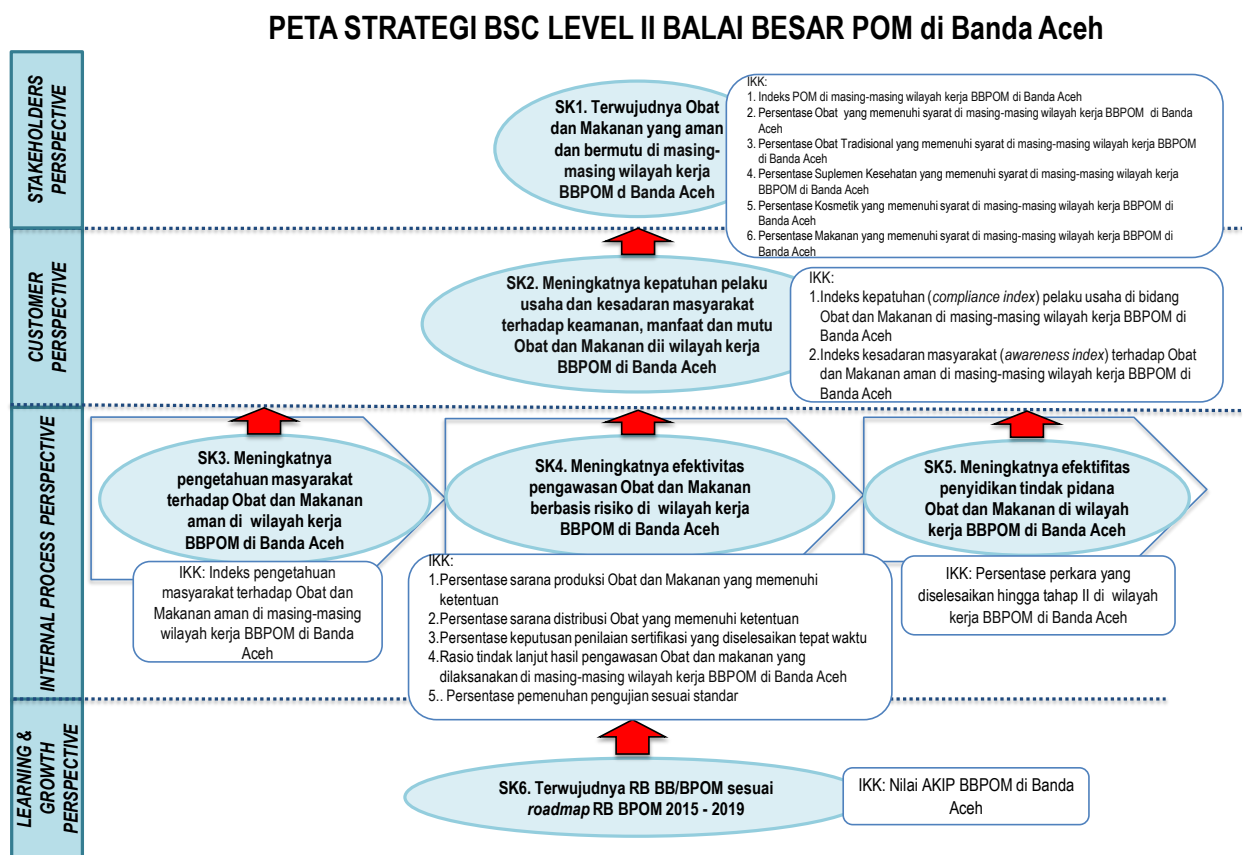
PETA STRATEGI BSC LEVEL II BALAI BESAR POM di Banda Aceh

STAKEHOLDERS PERSPECTIVE

SK1. Terwujudnya Obat dan Makanan yang aman dan bermutu di masing-masing wilayah kerja BBPOM d Banda Aceh

IKK:
1. Indeks POM di masing-masing wilayah kerja BBPOM di Banda Aceh
2. Persentase Obat yang memenuhi syarat di masing-masing wilayah kerja BBPOM di Banda Aceh
3. Persentase Obat Tradisional yang memenuhi syarat di masing-masing wilayah kerja BBPOM di Banda Aceh
4. Persentase Suplemen Kesehatan yang memenuhi syarat di masing-masing wilayah kerja BBPOM di Banda Aceh
5. Persentase Kosmetik yang memenuhi syarat di masing-masing wilayah kerja BBPOM di Banda Aceh
6. Persentase Makanan yang memenuhi syarat di masing-masing wilayah kerja BBPOM di Banda Aceh

CUSTOMER PERSPECTIVE

SK2. Meningkatnya kepatuhan pelaku usaha dan kesadaran masyarakat terhadap keamanan, manfaat dan mutu Obat dan Makanan dii wilayah kerja BBPOM di Banda Aceh

IKK:
1.Indeks kepatuhan (compliance index) pelaku usaha di bidang Obat dan Makanan di masing-masing wilayah kerja BBPOM di Banda Aceh
2.Indeks kesadaran masyarakat (awareness index) terhadap Obat dan Makanan aman di masing-masing wilayah kerja BBPOM di Banda Aceh

INTERNAL PROCESS PERSPECTIVE

SK3. Meningkatnya pengetahuan masyarakat terhadap Obat dan Makanan aman di wilayah kerja BBPOM di Banda Aceh

IKK: Indeks pengetahuan masyarakat terhadap Obat dan Makanan aman di masing-masing wilayah kerja BBPOM di Banda Aceh

SK4. Meningkatnya efektivitas pengawasan Obat dan Makanan berbasis risiko di wilayah kerja BBPOM di Banda Aceh

IKK:
1.Persentase sarana produksi Obat dan Makanan yang memenuhi ketentuan
2.Persentase sarana distribusi Obat yang memenuhi ketentuan
3.Persentase keputusan penilaian sertifikasi yang diselesaikan tepat waktu
4.Rasio tindak lanjut hasil pengawasan Obat dan makanan yang dilaksanakan di masing-masing wilayah kerja BBPOM di Banda Aceh
5.. Persentase pemenuhan pengujian sesuai standar

SK5. Meningkatnya efektifitas penyidikan tindak pidana Obat dan Makanan di wilayah kerja BBPOM di Banda Aceh

IKK: Persentase perkara yang diselesaikan hingga tahap II di wilayah kerja BBPOM di Banda Aceh

LEARNING & GROWTH PERSPECTIVE

SK6. Terwujudnya RB BB/BPOM sesuai roadmap RB BPOM 2015 - 2019

IKK: Nilai AKIP BBPOM di Banda Aceh